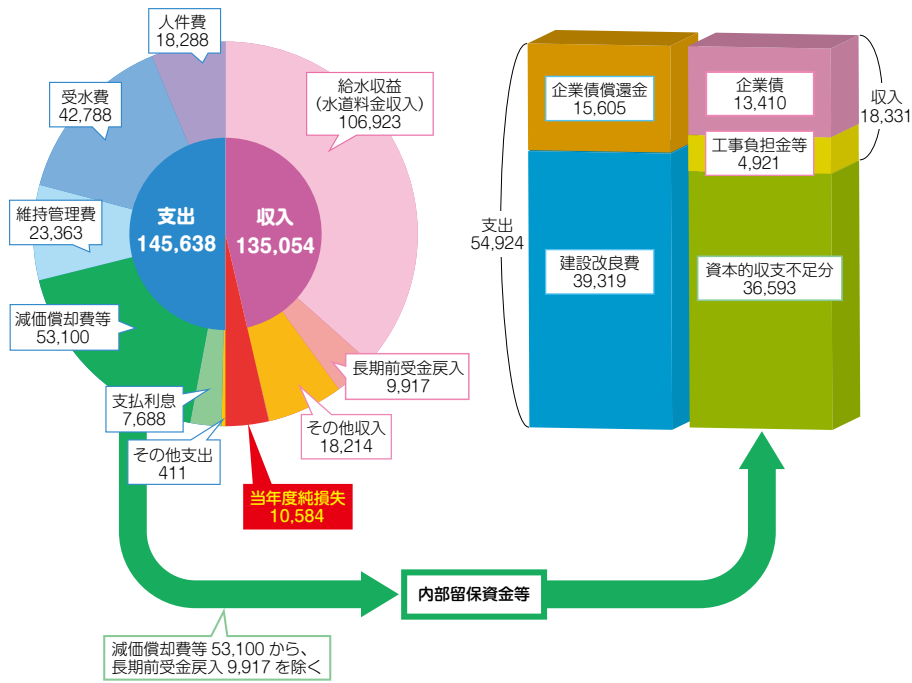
人件費
18,288

受水費
42,788

維持管理費
23,363

減価償却費等
53,100

支払利息
7,688

その他支出
411

支出
145,638

収入
135,054

給水収益
(水道料金収入)
106,923

長期前受金戻入
9,917

その他収入
18,214

当年度純損失
10,584

企業債償還金
15,605

建設改良費
39,319

支出
54,924

企業債
13,410

工事負担金等
4,921

収入
18,331

資本的収支不足分
36,593

内部留保資金等

減価償却費等 53,100 から、
長期前受金戻入 9,917 を除く